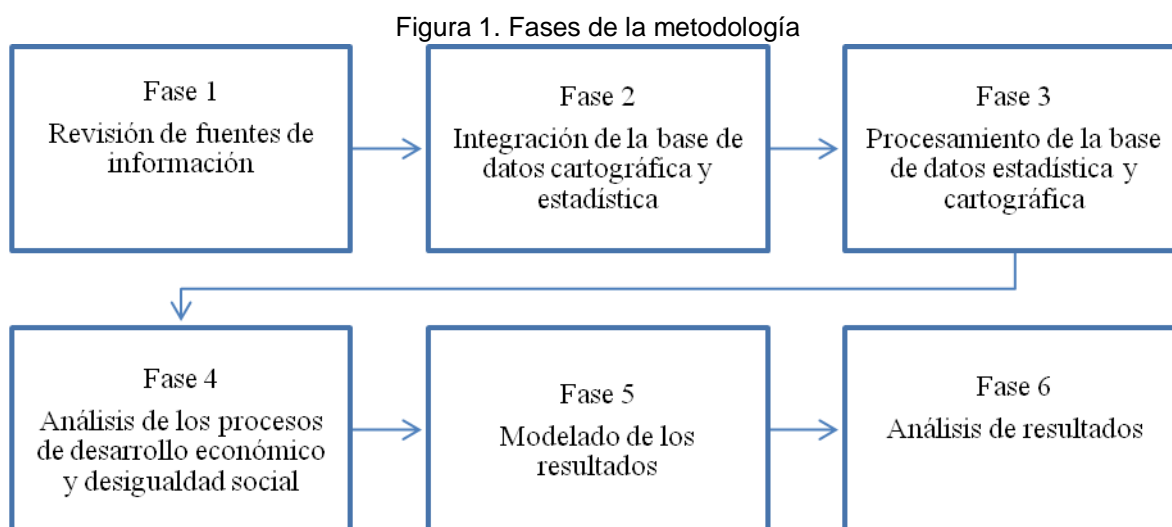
Figura 1. Fases de la metodología

Fase 1
Revisión de fuentes de información

Fase 2
Integración de la base de datos cartográfica y estadística

Fase 3
Procesamiento de la base de datos estadística y cartográfica

Fase 4
Análisis de los procesos de desarrollo económico y desigualdad social

Fase 5
Modelado de los resultados

Fase 6
Análisis de resultados